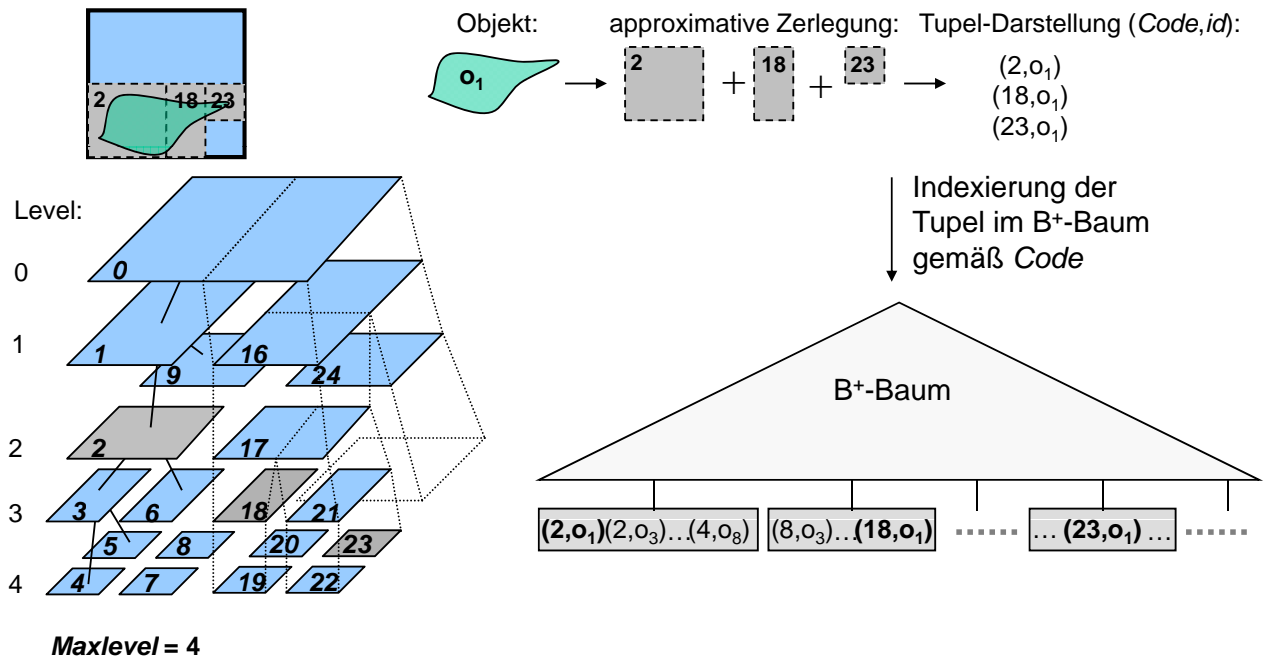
2 18 23

Objekt: approximative Zerlegung: Tupel-Darstellung (*Code*,*id*):

$o_1$ → 2 + 18 + 23 → $(2,o_1)$ $(18,o_1)$ $(23,o_1)$

Indexierung der Tupel im B⁺-Baum gemäß *Code*

Level:

0 *0*

1 *1* *16* *9* *24*

2 *2* *17*

3 *3* *6* *18* *21* *5* *8* *20* *23*

4 *4* *7* *19* *22*

B⁺-Baum

$(2,o_1)(2,o_3)\ldots(4,o_8)$ | $(8,o_3)\ldots(18,o_1)$ | ...... | $\ldots(23,o_1)\ldots$ | ......

*Maxlevel* = 4